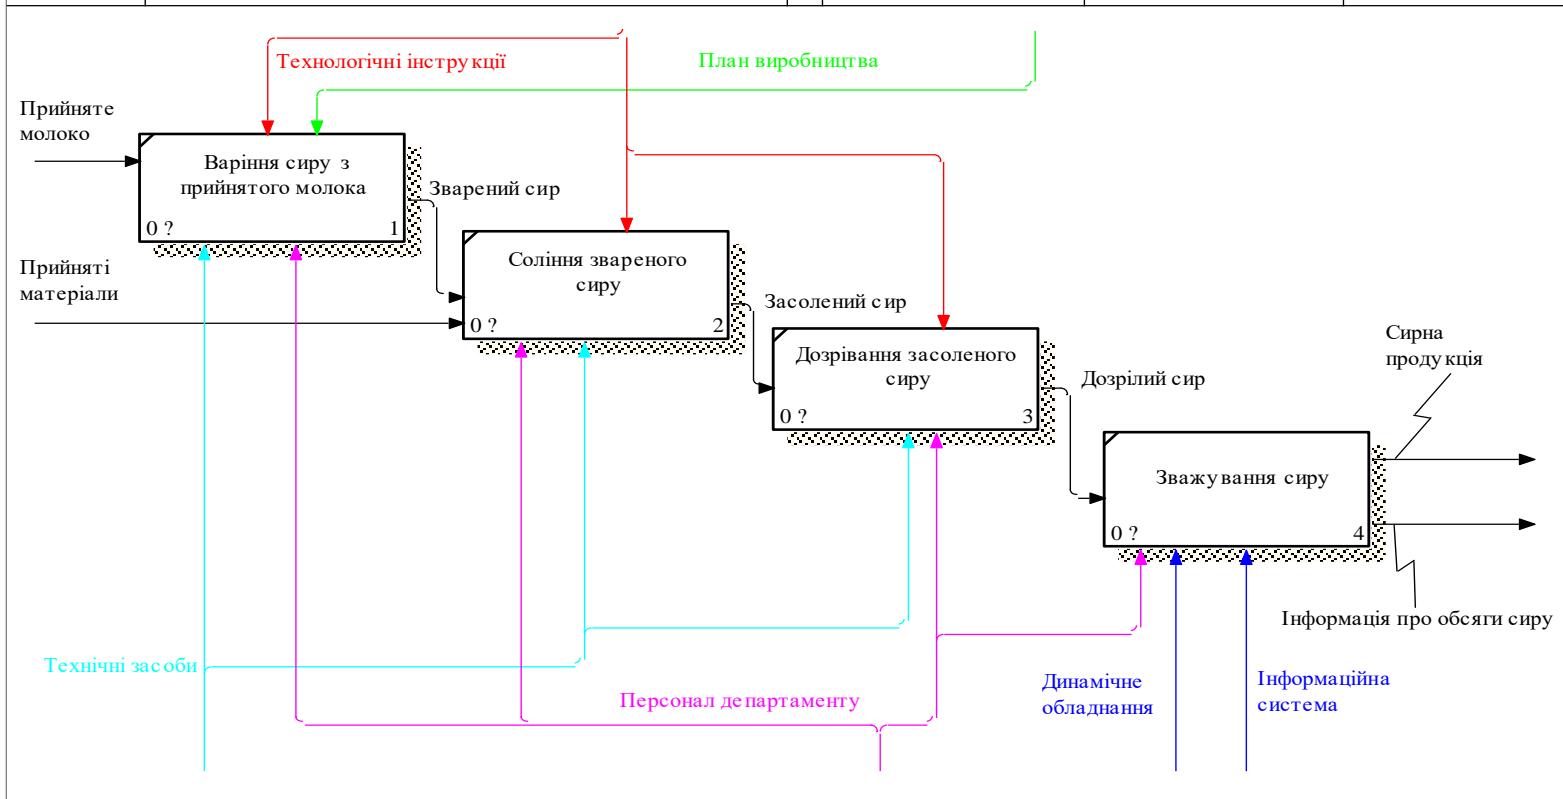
Технологічні інструкції

План виробництва

Прийняте молоко

Варіння сиру з прийнятого молока

0 ?

1

Зварений сир

Прийняті матеріали

Соління звареного сиру

0 ?

2

Засолений сир

Дозрівання засоленого сиру

0 ?

3

Дозрілий сир

Сирна продукція

Зважування сиру

0 ?

4

Інформація про обсяги сиру

Технічні засоби

Персонал департаменту

Динамічне обладнання

Інформаційна система